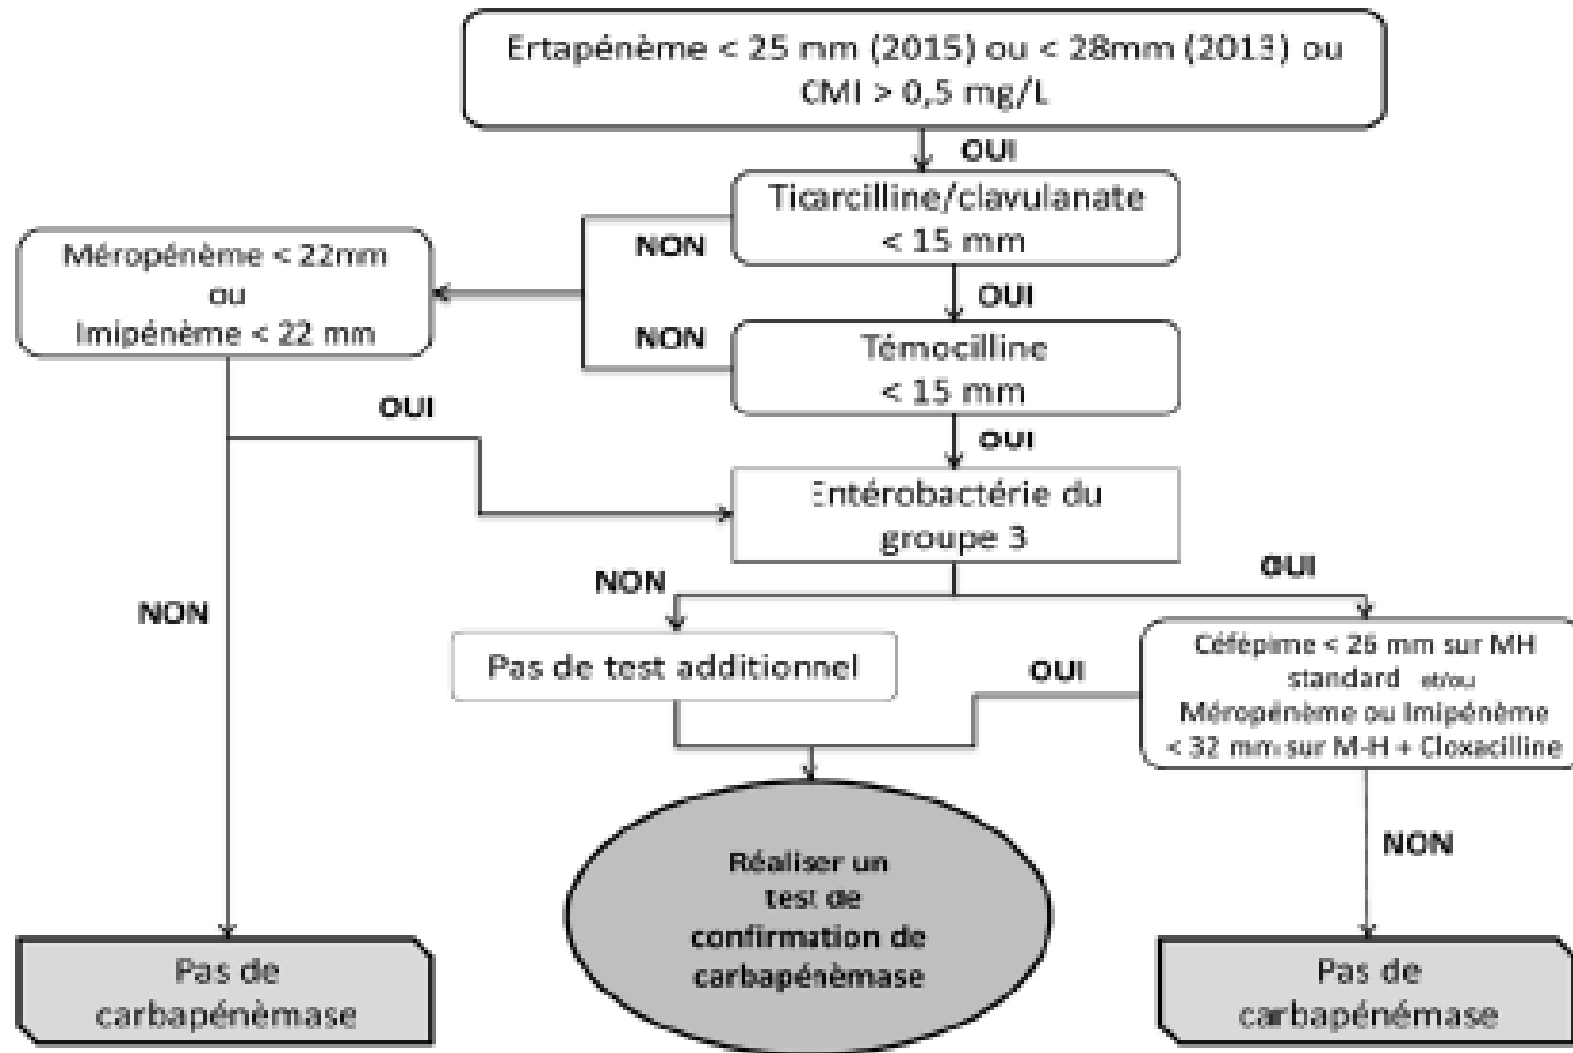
Ertapénème < 25 mm (2015) ou < 28mm (2013) ou CMI > 0,5 mg/L

OUI

Ticarcilline/clavulanate < 15 mm

NON

Méropénème < 22mm ou Imipénème < 22 mm

OUI

NON

Témocilline < 15 mm

OUI

OUI

Entérobactérie du groupe 3

NON

OUI

NON

Pas de test additionnel

OUI

Céfépime < 26 mm sur MH standard et/ou Méropénème ou Imipénème < 32 mm sur M-H + Cloxacilline

NON

Réaliser un test de confirmation de carbapénèmase

Pas de carbapénèmase

Pas de carbapénèmase